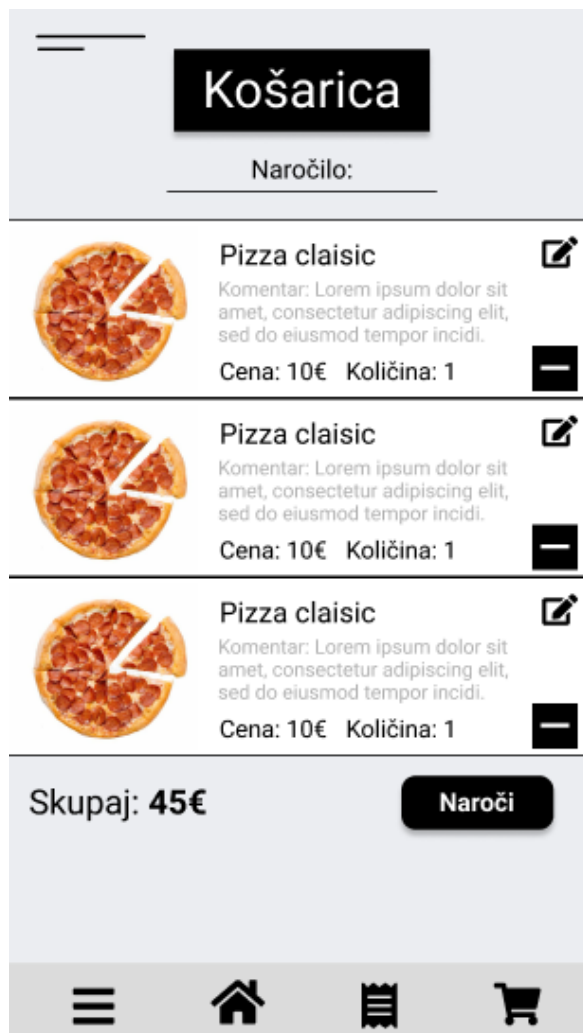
Košarica

Naročilo:

Pizza claisic
Komentar: Lorem ipsum dolor sit amet, consectetur adipiscing elit, sed do eiusmod tempor incidi.
Cena: 10€ Količina: 1

Pizza claisic
Komentar: Lorem ipsum dolor sit amet, consectetur adipiscing elit, sed do eiusmod tempor incidi.
Cena: 10€ Količina: 1

Pizza claisic
Komentar: Lorem ipsum dolor sit amet, consectetur adipiscing elit, sed do eiusmod tempor incidi.
Cena: 10€ Količina: 1

Skupaj: **45€**

Naroči